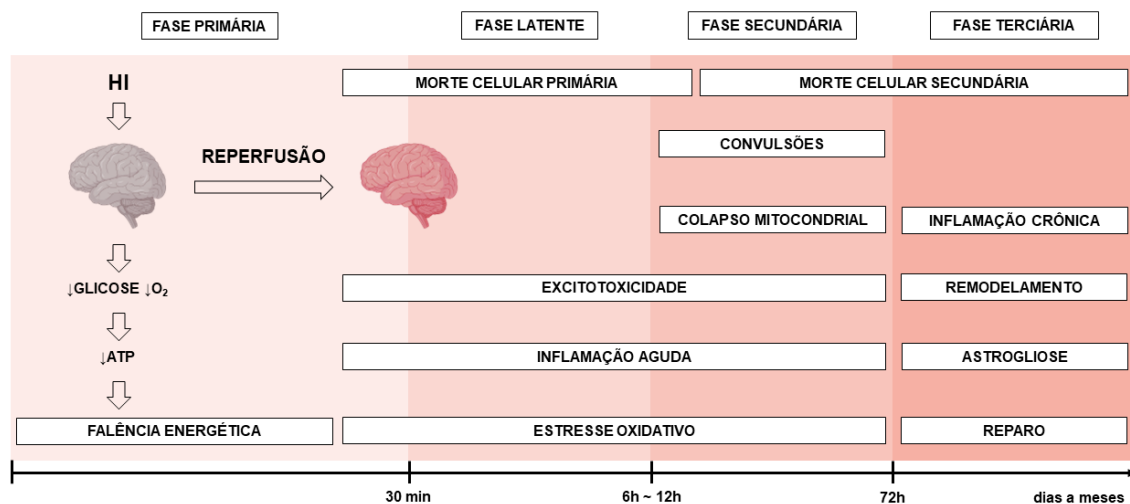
FASE PRIMÁRIA

FASE LATENTE

FASE SECUNDÁRIA

FASE TERCIÁRIA

HI

MORTE CELULAR PRIMÁRIA

MORTE CELULAR SECUNDÁRIA

REPERFUSÃO

CONVULSÕES

COLAPSO MITOCONDRIAL

INFLAMAÇÃO CRÔNICA

↓GLICOSE ↓$O_2$

EXCITOTOXICIDADE

REMODELAMENTO

↓ATP

INFLAMAÇÃO AGUDA

ASTROGLIOSE

FALÊNCIA ENERGÉTICA

ESTRESSE OXIDATIVO

REPARO

30 min

6h ~ 12h

72h

dias a meses